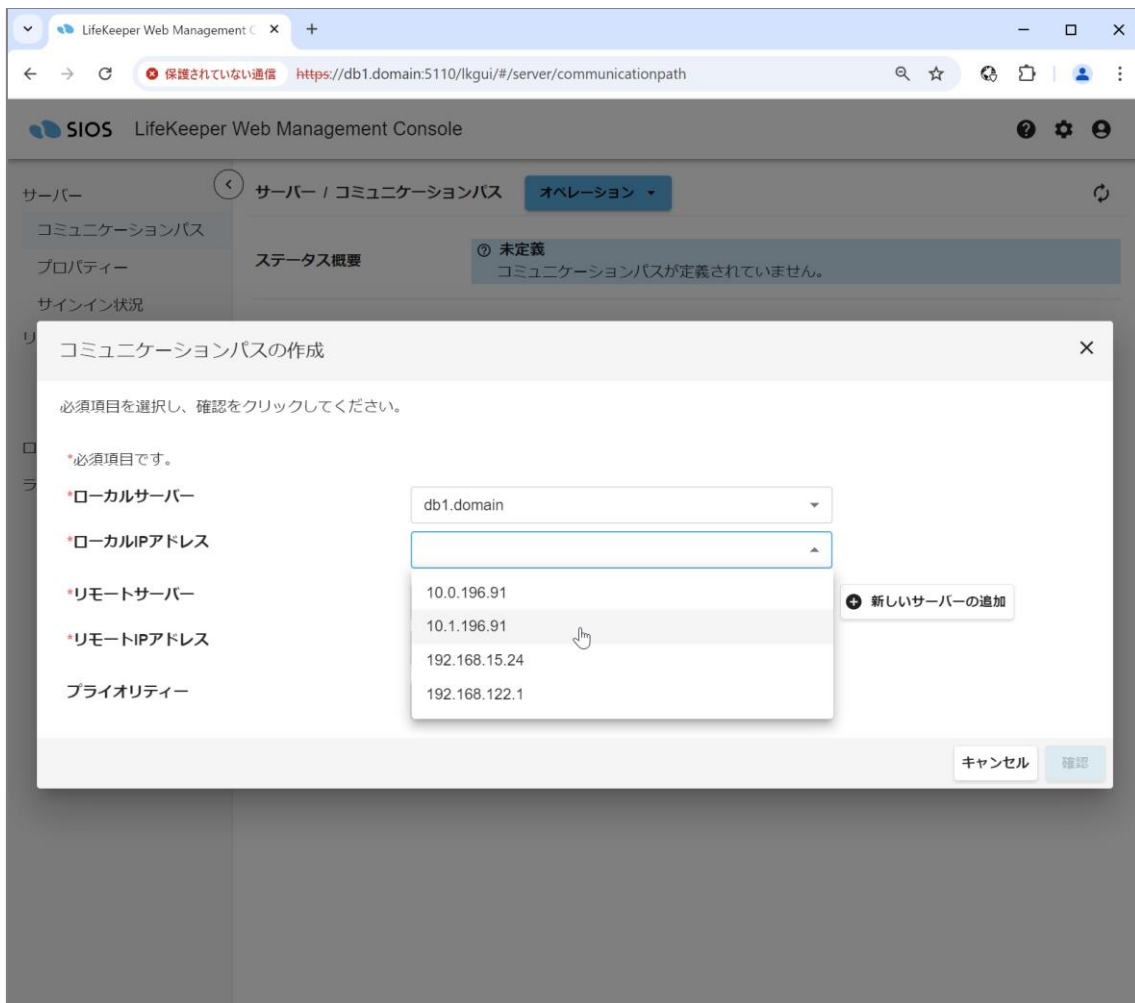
LifeKeeper Web Management C ×

保護されていない通信 https://db1.domain:5110/lkgui/#/server/communicationpath

SIOS LifeKeeper Web Management Console

サーバー
コミュニケーションパス
プロパティー
サインイン状況
リ
ロ
ラ

サーバー / コミュニケーションパス オペレーション

ステータス概要
未定義
コミュニケーションパスが定義されていません。

コミュニケーションパスの作成 ×

必須項目を選択し、確認をクリックしてください。

*必須項目です。

*ローカルサーバー db1.domain

*ローカルIPアドレス

10.0.196.91
10.1.196.91
192.168.15.24
192.168.122.1

*リモートサーバー 新しいサーバーの追加

*リモートIPアドレス

プライオリティー

キャンセル 確認